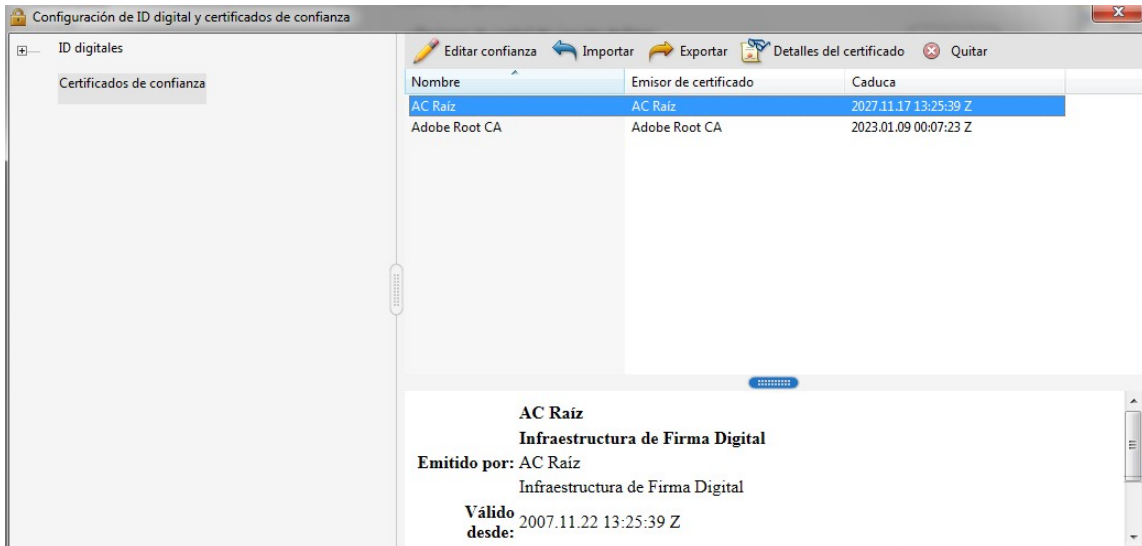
Configuración de ID digital y certificados de confianza

ID digitales

Certificados de confianza

Editar confianza Importar Exportar Detalles del certificado Quitar

| Nombre | Emisor de certificado | Caduca |
|---|---|---|
| AC Raíz | AC Raíz | 2027.11.17 13:25:39 Z |
| Adobe Root CA | Adobe Root CA | 2023.01.09 00:07:23 Z |

AC Raíz
Infraestructura de Firma Digital
Emitido por: AC Raíz
Infraestructura de Firma Digital
Válido desde: 2007.11.22 13:25:39 Z